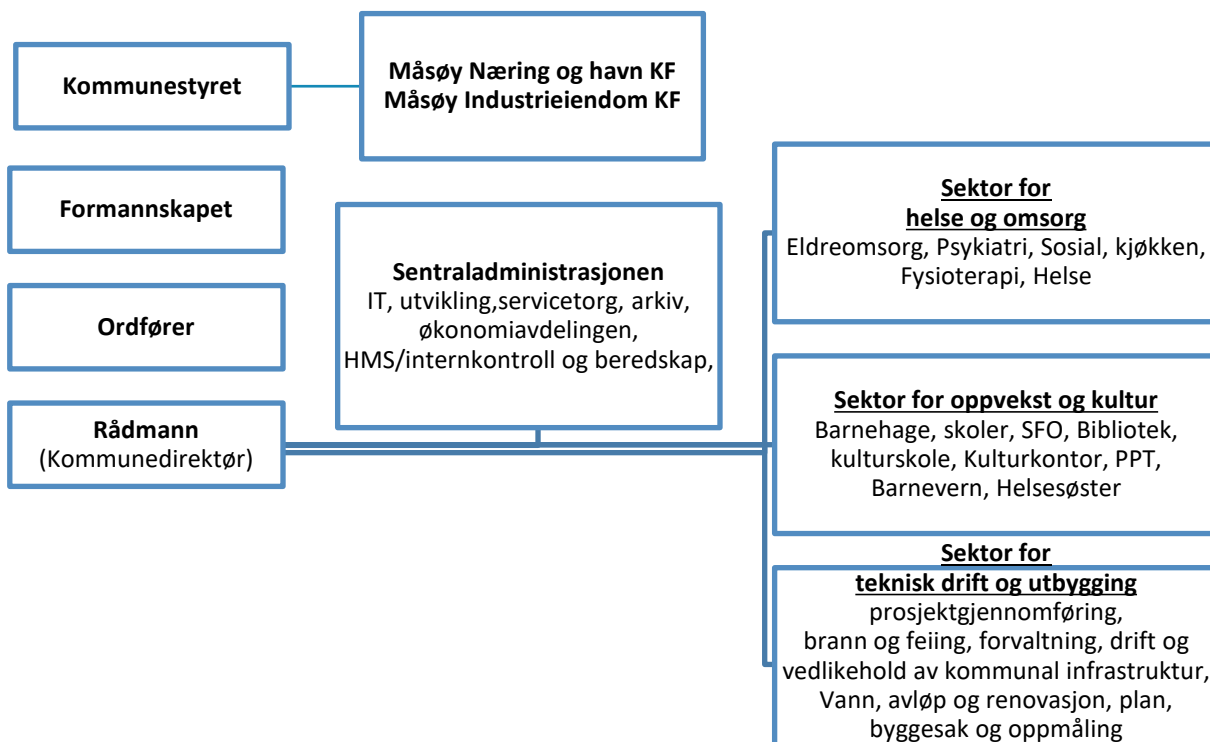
Kommunestyret

Måsøy Næring og havn KF
Måsøy Industrieiendom KF

Formannskapet

Ordfører

Rådmann
(Kommunedirektør)

Sentraladministrasjonen
IT, utvikling,servicetorg, arkiv, økonomiavdelingen, HMS/internkontroll og beredskap,

Sektor for
helse og omsorg
Eldreomsorg, Psykiatri, Sosial, kjøkken, Fysioterapi, Helse

Sektor for oppvekst og kultur
Barnehage, skoler, SFO, Bibliotek, kulturskole, Kulturkontor, PPT, Barnevern, Helsesøster

Sektor for
teknisk drift og utbygging
prosjektgjennomføring, brann og feiing, forvaltning, drift og vedlikehold av kommunal infrastruktur, Vann, avløp og renovasjon, plan, byggesak og oppmåling